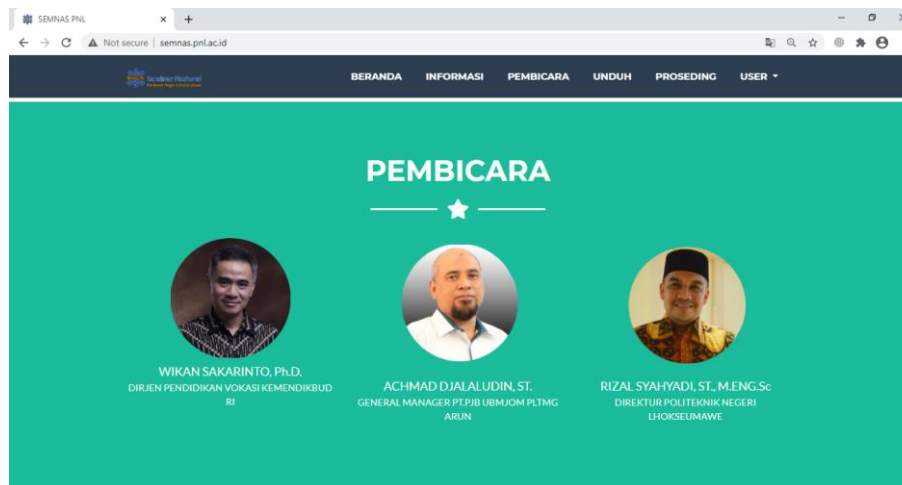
SEMNAS PNL

Not secure | semnas.pnl.ac.id

Seminar Nasional
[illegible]

BERANDA INFORMASI PEMBICARA UNDUH PROSEDING USER

PEMBICARA

WIKAN SAKARINTO, Ph.D.
DIRJEN PENDIDIKAN VOKASI KEMENDIKBUD RI

ACHMAD DJALALUDIN, ST.
GENERAL MANAGER PT.PJB UBMJOM PLTMG ARUN

RIZAL SYAHYADI, ST., M.ENG.Sc
DIREKTUR POLITEKNIK NEGERI LHOKSEUMAWE